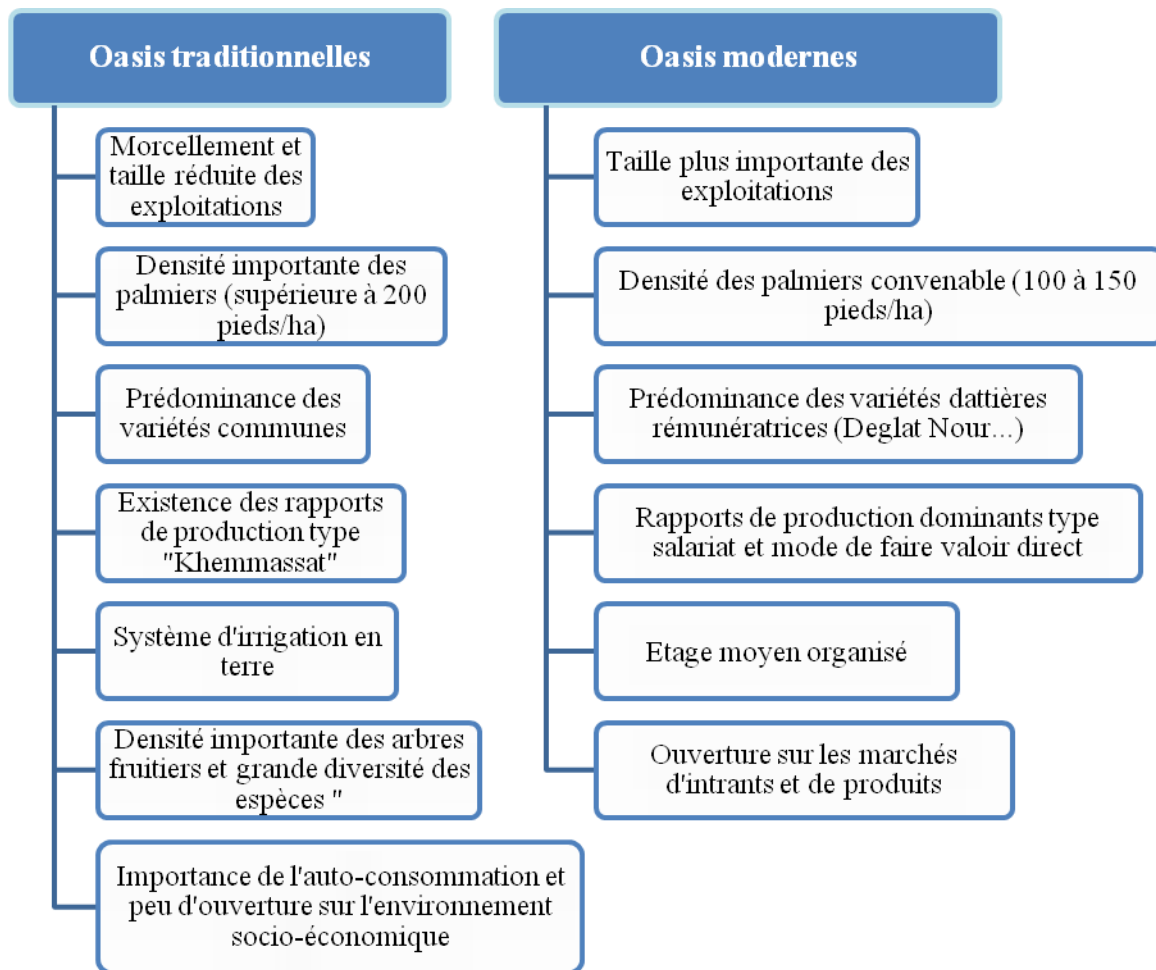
Oasis traditionnelles

Morcellement et taille réduite des exploitations

Densité importante des palmiers (supérieure à 200 pieds/ha)

Prédominance des variétés communes

Existence des rapports de production type "Khemmassat"

Système d'irrigation en terre

Densité importante des arbres fruitiers et grande diversité des espèces "

Importance de l'auto-consommation et peu d'ouverture sur l'environnement socio-économique

Oasis modernes

Taille plus importante des exploitations

Densité des palmiers convenable (100 à 150 pieds/ha)

Prédominance des variétés dattières rémunératrices (Deglat Nour...)

Rapports de production dominants type salariat et mode de faire valoir direct

Etage moyen organisé

Ouverture sur les marchés d'intrants et de produits